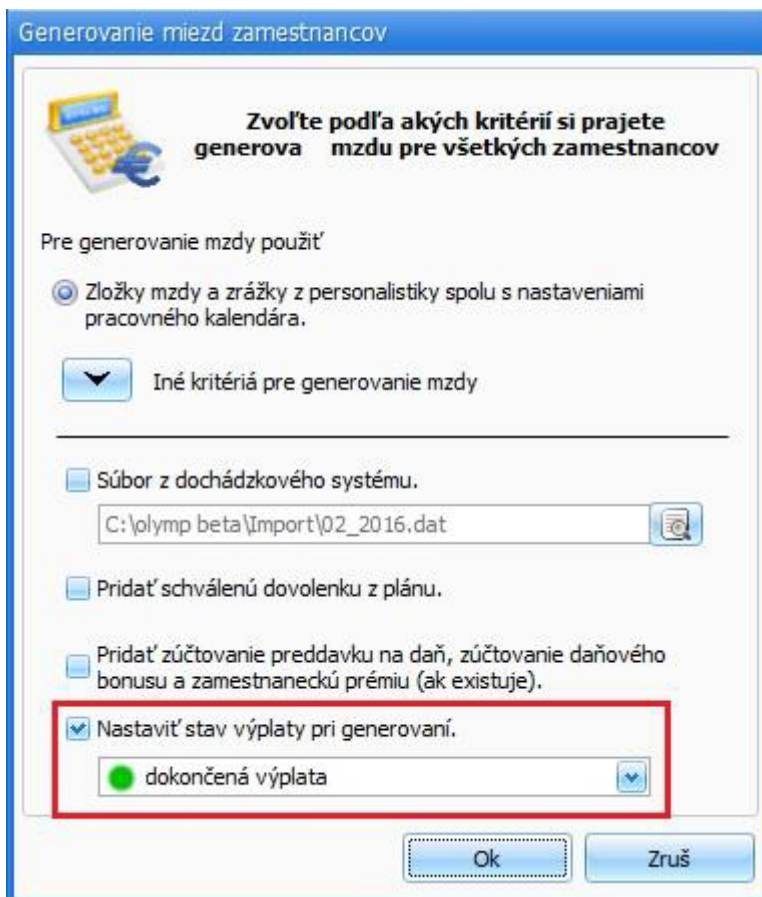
Generovanie miezd zamestnancov

Zvoľte podľa akých kritérií si prajete generova mzdu pre všetkých zamestnancov

Pre generovanie mzdy použiť

Zložky mzdy a zrážky z personalistiky spolu s nastaveniami pracovného kalendára.

Iné kritériá pre generovanie mzdy

Súbor z dochádzkového systému.

C:\olymp beta\Import\02_2016.dat

Pridať schválenú dovolenku z plánu.

Pridať zúčtovanie preddavku na daň, zúčtovanie daňového bonusu a zamestnaneckú prémiu (ak existuje).

Nastaviť stav výplaty pri generovaní.

dokončená výplata

Ok

Zruš